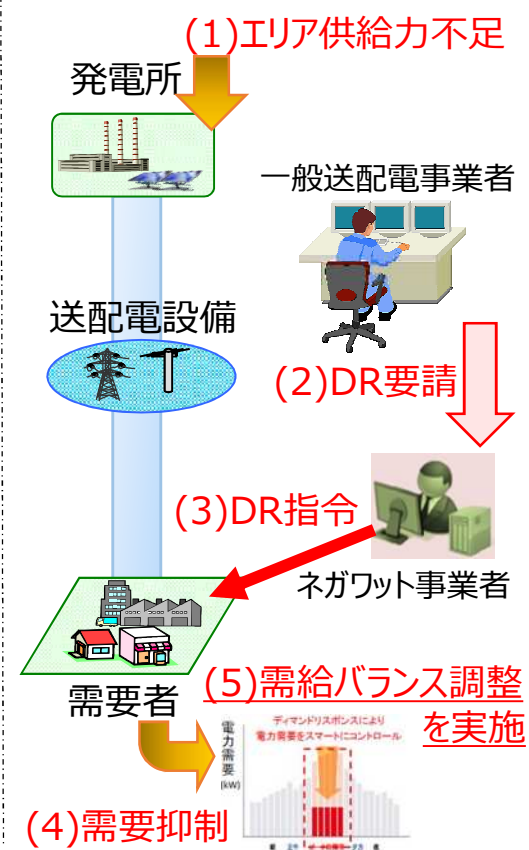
(1)エリア供給力不足

発電所

一般送配電事業者

送配電設備

(2)DR要請

(3)DR指令

ネガワット事業者

需要者

(5)需給バランス調整を実施

ディマンドリスポンスにより
電力需要をスマートにコントロール

電力需要 (kW)

(4)需要抑制